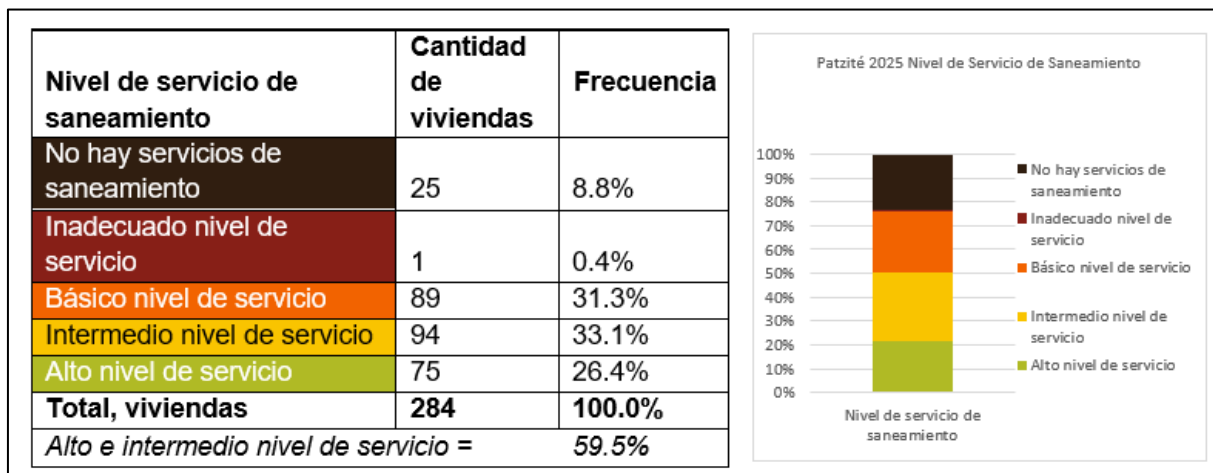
| Nivel de servicio de saneamiento | Cantidad de viviendas | Frecuencia |
|---|---|---|
| No hay servicios de saneamiento | 25 | 8.8% |
| Inadecuado nivel de servicio | 1 | 0.4% |
| Básico nivel de servicio | 89 | 31.3% |
| Intermedio nivel de servicio | 94 | 33.1% |
| Alto nivel de servicio | 75 | 26.4% |
| **Total, viviendas** | **284** | **100.0%** |
| *Alto e intermedio nivel de servicio =* | | *59.5%* |

Patzité 2025 Nivel de Servicio de Saneamiento

100%
90%
80%
70%
60%
50%
40%
30%
20%
10%
0%

Nivel de servicio de saneamiento

No hay servicios de saneamiento
Inadecuado nivel de servicio
Básico nivel de servicio
Intermedio nivel de servicio
Alto nivel de servicio